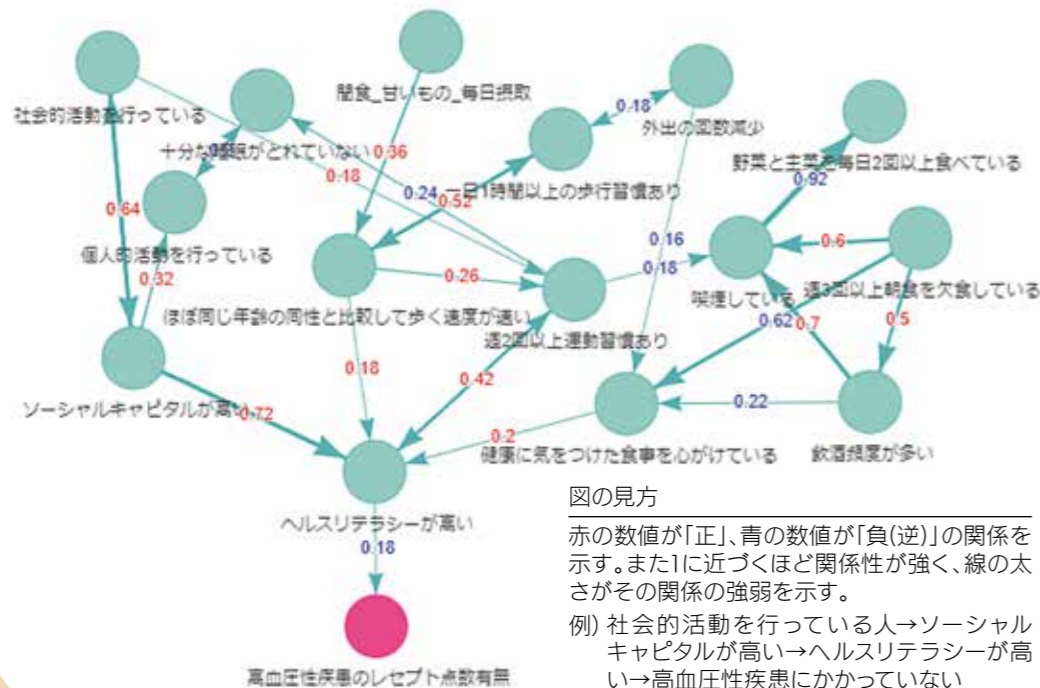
社会的活動を行っている

間食_甘いもの_毎日摂取

外出の回数減少

0.18

十分な睡眠がとれていない

0.36

0.18

野菜と主菜を毎日2回以上食べている

0.92

0.64

0.24

0.52

一日1時間以上の歩行習慣あり

個人的活動を行っている

0.32

0.16

0.6

0.26

0.18

喫煙している

週3回以上朝食を欠食している

ほぼ同じ年齢の同性と比較して歩く速度が速い

0.62

0.7

0.5

週2回以上運動習慣あり

0.18

0.42

ソーシャルキャピタルが高い

0.72

0.22

0.2

健康に気をつけた食事を心がけている

飲酒頻度が多い

ヘルスリテラシーが高い

0.18

高血圧性疾患のレセプト点数有無

図の見方

赤の数値が「正」、青の数値が「負(逆)」の関係を示す。また1に近づくほど関係性が強く、線の太さがその関係の強弱を示す。

例) 社会的活動を行っている人→ソーシャルキャピタルが高い→ヘルスリテラシーが高い→高血圧性疾患にかかっていない